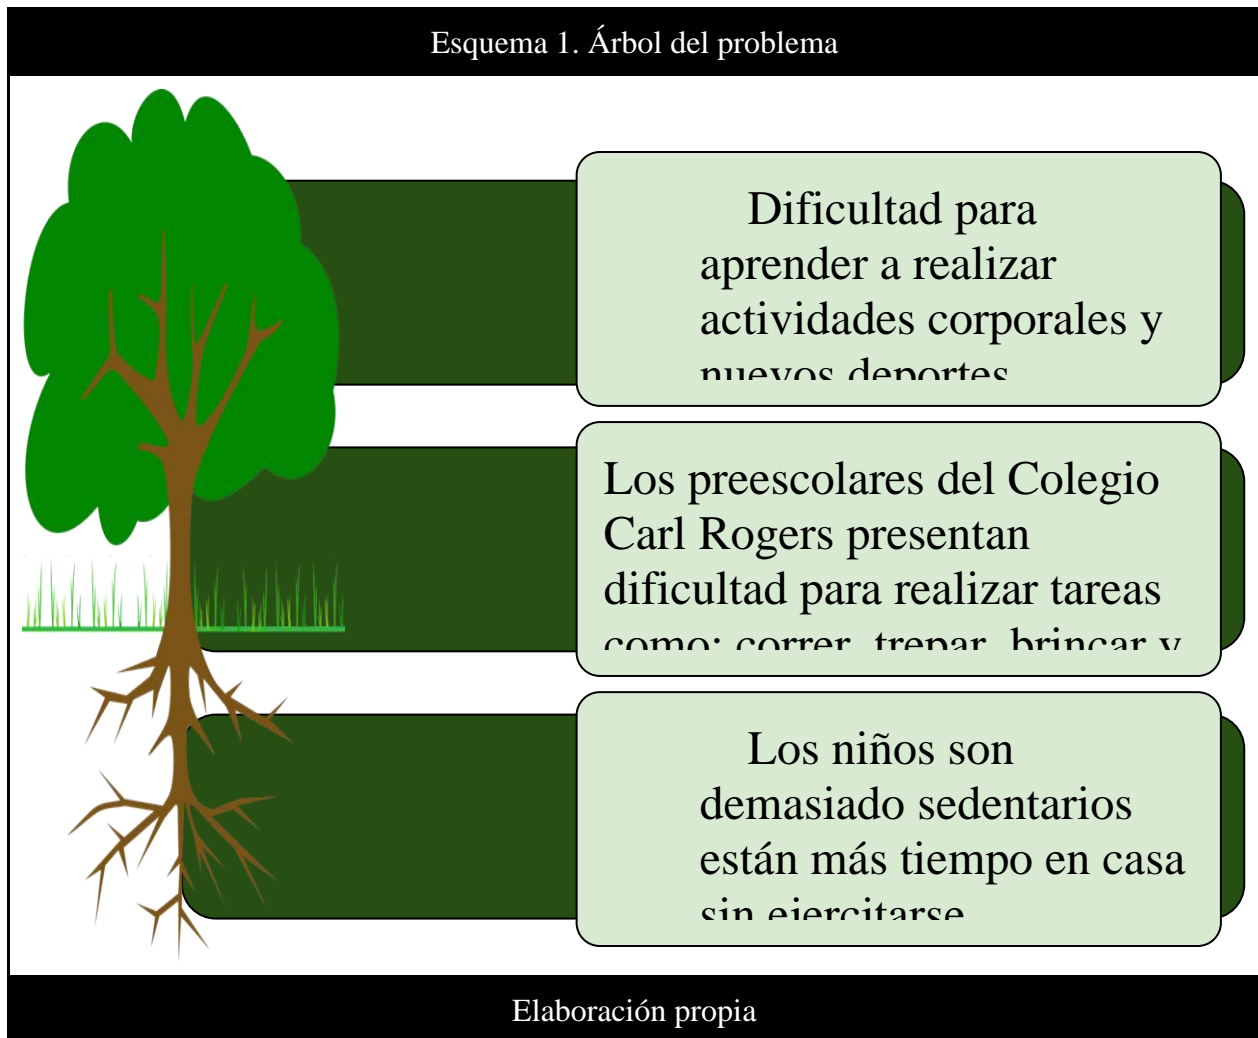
Esquema 1. Árbol del problema

Dificultad para aprender a realizar actividades corporales y nuevos deportes

Los preescolares del Colegio Carl Rogers presentan dificultad para realizar tareas como: correr, trepar, brincar y

Los niños son demasiado sedentarios están más tiempo en casa sin ejercitarse

Elaboración propia